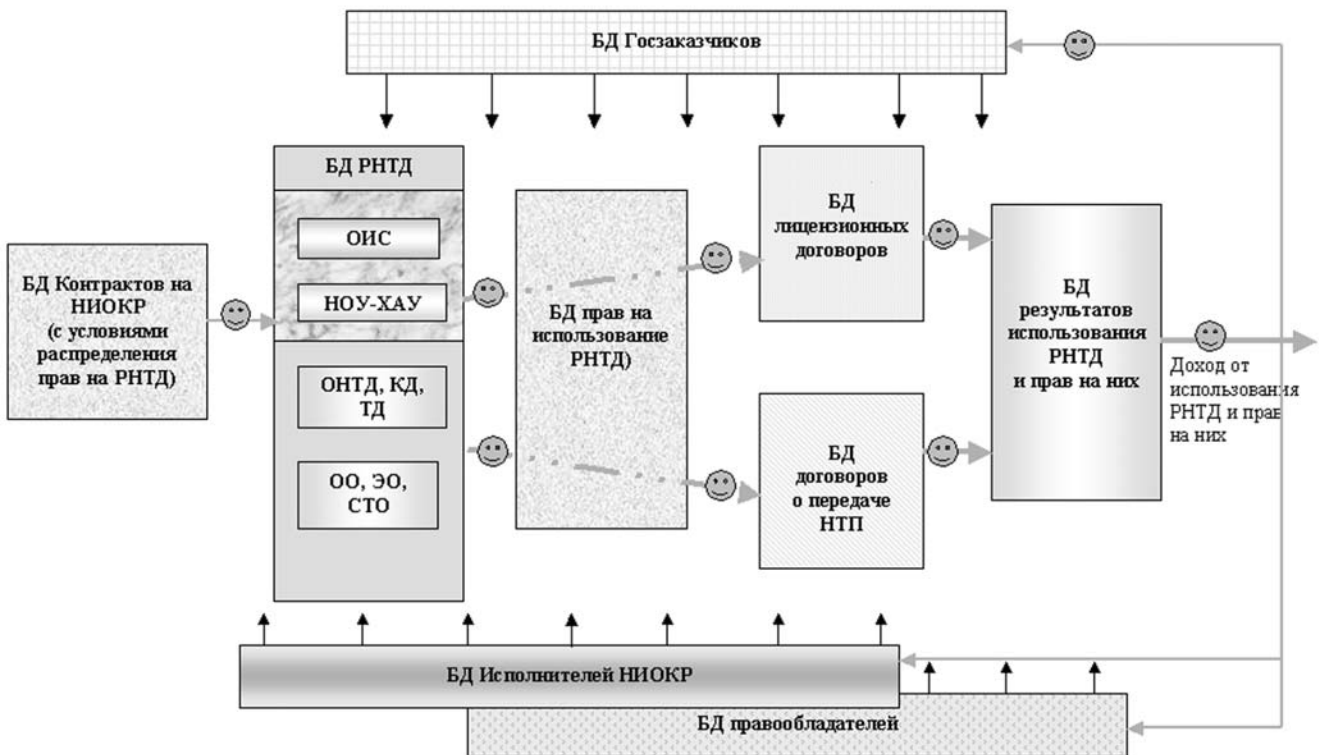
БД Госзаказчиков

БД Контрактов на НИОКР (с условиями распределения прав на РНТД)

БД РНТД

ОИС

НОУ-ХАУ

ОНТД, КД, ТД

ОО, ЭО, СТО

БД прав на использование РНТД)

БД лицензионных договоров

БД договоров о передаче НТП

БД результатов использования РНТД и прав на них

Доход от использования РНТД и прав на них

БД Исполнителей НИОКР

БД правообладателей